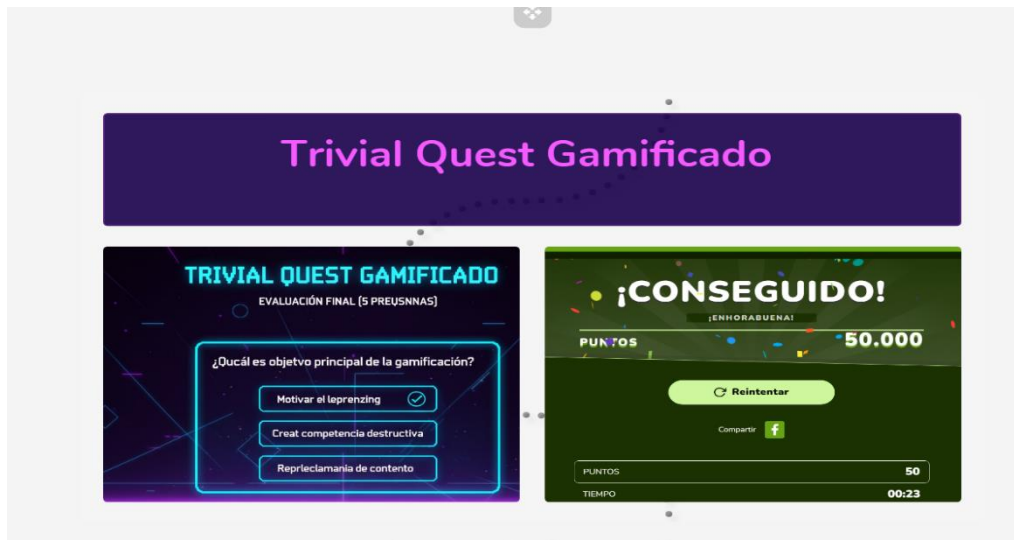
Trivial Quest Gamificado

TRIVIAL QUEST GAMIFICADO

EVALUACIÓN FINAL (5 PREUSNNAS)

¿Qucál es objetivo principal de la gamificación?

Motivar el leprenzing

Creat competencia destructiva

Reprleclamania de contento

¡CONSEGUIDO!

¡ENHORABUENA!

PUNTOS

50.000

Reintentar

Compartir

f

| PUNTOS | 50 |
|---|---|
| TIEMPO | 00:23 |